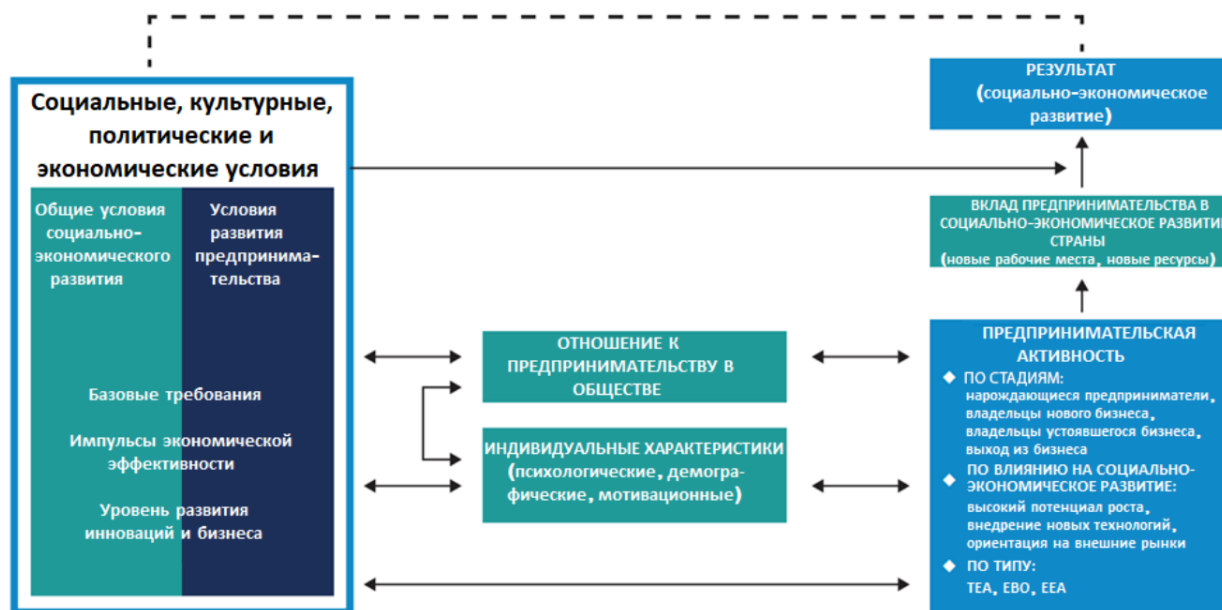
Социальные, культурные, политические и экономические условия

Общие условия социально-экономического развития

Условия развития предпринимательства

Базовые требования

Импульсы экономической эффективности

Уровень развития инноваций и бизнеса

ОТНОШЕНИЕ К ПРЕДПРИНИМАТЕЛЬСТВУ В ОБЩЕСТВЕ

ИНДИВИДУАЛЬНЫЕ ХАРАКТЕРИСТИКИ (психологические, демографические, мотивационные)

РЕЗУЛЬТАТ (социально-экономическое развитие)

ВКЛАД ПРЕДПРИНИМАТЕЛЬСТВА В СОЦИАЛЬНО-ЭКОНОМИЧЕСКОЕ РАЗВИТИ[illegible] СТРАНЫ (новые рабочие места, новые ресурсы)

ПРЕДПРИНИМАТЕЛЬСКАЯ АКТИВНОСТЬ

◆ ПО СТАДИЯМ:
нарождающиеся предприниматели, владельцы нового бизнеса, владельцы устоявшегося бизнеса, выход из бизнеса

◆ ПО ВЛИЯНИЮ НА СОЦИАЛЬНО-ЭКОНОМИЧЕСКОЕ РАЗВИТИЕ:
высокий потенциал роста, внедрение новых технологий, ориентация на внешние рынки

◆ ПО ТИПУ:
TEA, EBO, EEA